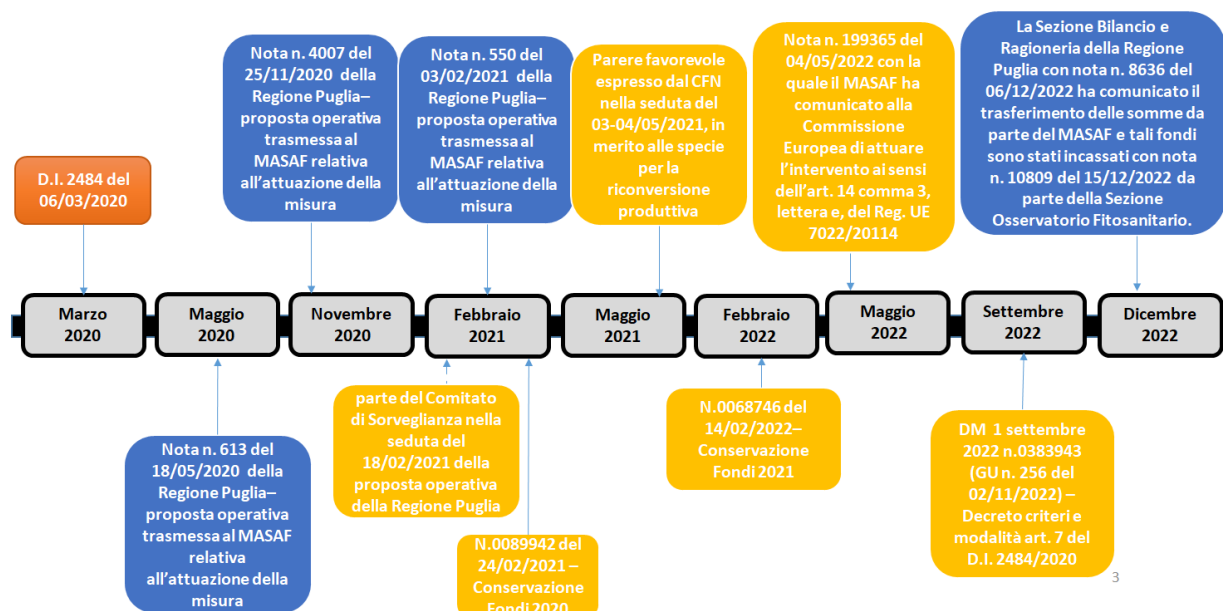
D.I. 2484 del 06/03/2020

Nota n. 4007 del 25/11/2020 della Regione Puglia– proposta operativa trasmessa al MASAF relativa all'attuazione della misura

Nota n. 550 del 03/02/2021 della Regione Puglia– proposta operativa trasmessa al MASAF relativa all'attuazione della misura

Parere favorevole espresso dal CFN nella seduta del 03-04/05/2021, in merito alle specie per la riconversione produttiva

Nota n. 199365 del 04/05/2022 con la quale il MASAF ha comunicato alla Commissione Europea di attuare l'intervento ai sensi dell'art. 14 comma 3, lettera e, del Reg. UE 7022/20114

La Sezione Bilancio e Ragioneria della Regione Puglia con nota n. 8636 del 06/12/2022 ha comunicato il trasferimento delle somme da parte del MASAF e tali fondi sono stati incassati con nota n. 10809 del 15/12/2022 da parte della Sezione Osservatorio Fitosanitario.

Marzo 2020

Maggio 2020

Novembre 2020

Febbraio 2021

Maggio 2021

Febbraio 2022

Maggio 2022

Settembre 2022

Dicembre 2022

Nota n. 613 del 18/05/2020 della Regione Puglia– proposta operativa trasmessa al MASAF relativa all'attuazione della misura

parte del Comitato di Sorveglianza nella seduta del 18/02/2021 della proposta operativa della Regione Puglia

N.0089942 del 24/02/2021 – Conservazione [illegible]

N.0068746 del 14/02/2022– Conservazione Fondi 2021

DM 1 settembre 2022 n.0383943 (GU n. 256 del 02/11/2022) – Decreto criteri e modalità art. 7 del D.I. 2484/2020

3